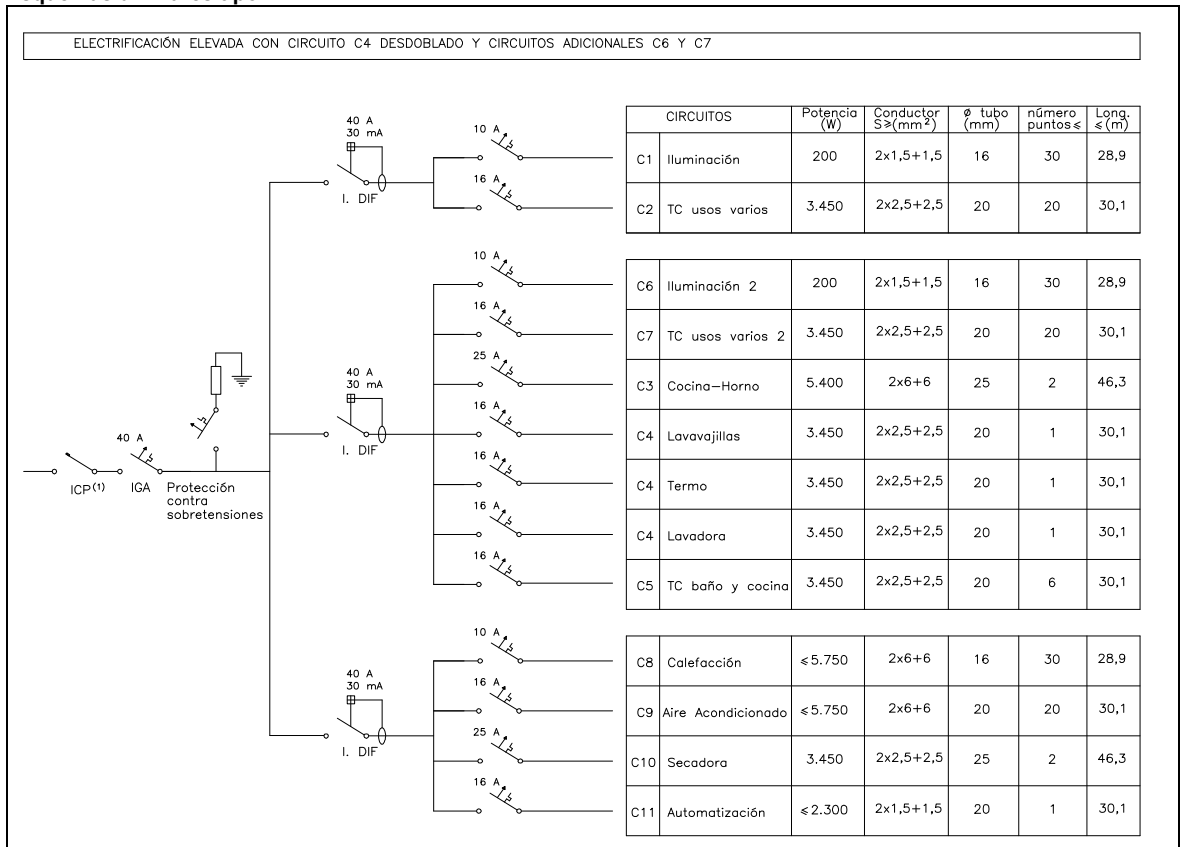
ELECTRIFICACIÓN ELEVADA CON CIRCUITO C4 DESDOBLADO Y CIRCUITOS ADICIONALES C6 Y C7

40 A
30 mA
I. DIF

10 A
16 A

| CIRCUITOS | | Potencia (W) | Conductor S$\geq$(mm$^2$) | ø tubo (mm) | número puntos $\leq$ | Long. $\leq$(m) |
|---|---|---|---|---|---|---|
| C1 | Iluminación | 200 | 2x1,5+1,5 | 16 | 30 | 28,9 |
| C2 | TC usos varios | 3.450 | 2x2,5+2,5 | 20 | 20 | 30,1 |

10 A
16 A
25 A
16 A
16 A
16 A
16 A

40 A
30 mA
I. DIF

| | | | | | | |
|---|---|---|---|---|---|---|
| C6 | Iluminación 2 | 200 | 2x1,5+1,5 | 16 | 30 | 28,9 |
| C7 | TC usos varios 2 | 3.450 | 2x2,5+2,5 | 20 | 20 | 30,1 |
| C3 | Cocina—Horno | 5.400 | 2x6+6 | 25 | 2 | 46,3 |
| C4 | Lavavajillas | 3.450 | 2x2,5+2,5 | 20 | 1 | 30,1 |
| C4 | Termo | 3.450 | 2x2,5+2,5 | 20 | 1 | 30,1 |
| C4 | Lavadora | 3.450 | 2x2,5+2,5 | 20 | 1 | 30,1 |
| C5 | TC baño y cocina | 3.450 | 2x2,5+2,5 | 20 | 6 | 30,1 |

40 A
ICP$^{(1)}$ IGA Protección contra sobretensiones

10 A
16 A
25 A
16 A

40 A
30 mA
I. DIF

| | | | | | | |
|---|---|---|---|---|---|---|
| C8 | Calefacción | $\leq$5.750 | 2x6+6 | 16 | 30 | 28,9 |
| C9 | Aire Acondicionado | $\leq$5.750 | 2x6+6 | 20 | 20 | 30,1 |
| C10 | Secadora | 3.450 | 2x2,5+2,5 | 25 | 2 | 46,3 |
| C11 | Automatización | $\leq$2.300 | 2x1,5+1,5 | 20 | 1 | 30,1 |